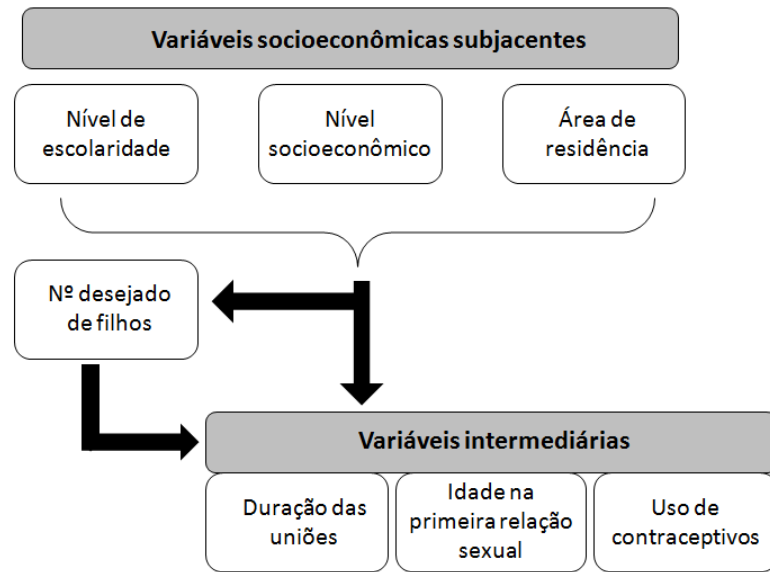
Variáveis socioeconômicas subjacentes

Nível de escolaridade

Nível socioeconômico

Área de residência

Nº desejado de filhos

Variáveis intermediárias

Duração das uniões

Idade na primeira relação sexual

Uso de contraceptivos